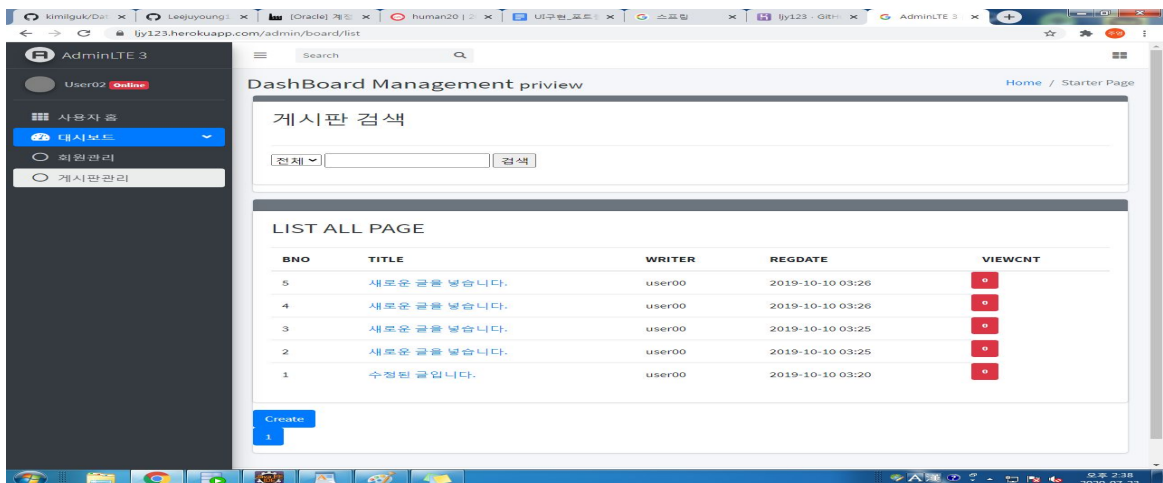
kimilguk/Dat × | Leejuyoung × | [Oracle] 게 × | human20 | × | 비구현_프트 × | G 스프링 × | ljy123 - GitH × | G AdminLTE 3 ×

ljy123.herokuapp.com/admin/board/list

AdminLTE 3

User02 Online

사용자 홈

대시보드

회원관리

게시판관리

Search

DashBoard Management priview

Home / Starter Page

게시판 검색

전체 검색

LIST ALL PAGE

| BNO | TITLE | WRITER | REGDATE | VIEWCNT |
|---|---|---|---|---|
| 5 | 새로운 글을 넣습니다. | user00 | 2019-10-10 03:26 | 0 |
| 4 | 새로운 글을 넣습니다. | user00 | 2019-10-10 03:26 | 0 |
| 3 | 새로운 글을 넣습니다. | user00 | 2019-10-10 03:25 | 0 |
| 2 | 새로운 글을 넣습니다. | user00 | 2019-10-10 03:25 | 0 |
| 1 | 수정된 글입니다. | user00 | 2019-10-10 03:20 | 0 |

Create

1

오후 2:38
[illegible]